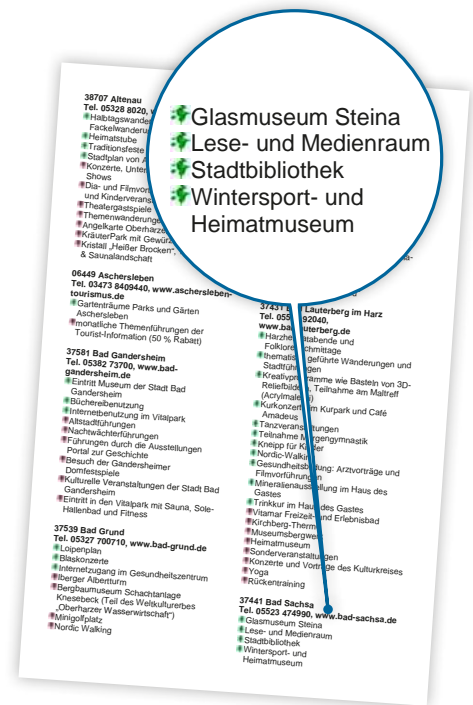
Glasmuseum Steina
Lese- und Medienraum
Stadtbibliothek
Wintersport- und Heimatmuseum

38707 Altenau
Tel. 05328 8020, w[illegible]
Halbtagswande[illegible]
Fackelwanderu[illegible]
Heimatstube
Traditionsfeste
Stadtplan von A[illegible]
Konzerte, Unter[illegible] Shows
Dia- und Filmvor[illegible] und Kinderveranst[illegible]
Theatergastspiele
Themenwanderunge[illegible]
Angelkarte Oberharz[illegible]
KräuterPark mit Gewürz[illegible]
Kristall „Heißer Brocken“ & Saunalandschaft

06449 Aschersleben
Tel. 03473 8409440, www.aschersleben-tourismus.de
Gartenträume Parks und Gärten Aschersleben
monatliche Themenführungen der Tourist-Information (50 % Rabatt)

37581 Bad Gandersheim
Tel. 05382 73700, www.bad-gandersheim.de
Eintritt Museum der Stadt Bad Gandersheim
Büchereibenutzung
Internetbenutzung im Vitalpark
Altstadtführungen
Nachtwächterführungen
Führungen durch die Ausstellungen Portal zur Geschichte
Besuch der Gandersheimer Domfestspiele
Kulturelle Veranstaltungen der Stadt Bad Gandersheim
Eintritt in den Vitalpark mit Sauna, Sole-Hallenbad und Fitness

37539 Bad Grund
Tel. 05327 700710, www.bad-grund.de
Loipenplan
Blaskonzerte
Internetzugang im Gesundheitszentrum
Iberger Albertturm
Bergbaumuseum Schachtanlage Knesebeck (Teil des Weltkulturerbes „Oberharzer Wasserwirtschaft“)
Minigolfplatz
Nordic Walking

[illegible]
37431 Bad Lauterberg im Harz
Tel. 055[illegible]92040, www.ba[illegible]uterberg.de
Harzhei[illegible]atabende und Folklore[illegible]schmittage
thematis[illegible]geführte Wanderungen und Stadtführ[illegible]gen
Kreativpr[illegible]amme wie Basteln von 3D-Reliefbilde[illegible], Teilnahme am Maltreff (Acrylmalerei)
Kurkonzert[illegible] im Kurpark und Café Amadeus
Tanzveranst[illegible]ltungen
Teilnahme M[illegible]rgengymnastik
Kneipp für Ki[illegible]der
Nordic-Walki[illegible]
Gesundheitsbi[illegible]dung: Arztvorträge und Filmvorführungen
Mineralienauss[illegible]llung im Haus des Gastes
Trinkkur im Hau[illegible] des Gastes
Vitamar Freizeit-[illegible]nd Erlebnisbad
Kirchberg-Therm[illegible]
Museumsbergwe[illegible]
Heimatmuseum
Sonderveranstaltungen
Konzerte und Vortr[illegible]ge des Kulturkreises
Yoga
Rückentraining

37441 Bad Sachsa
Tel. 05523 474990, www.bad-sachsa.de
Glasmuseum Steina
Lese- und Medienraum
Stadtbibliothek
Wintersport- und Heimatmuseum